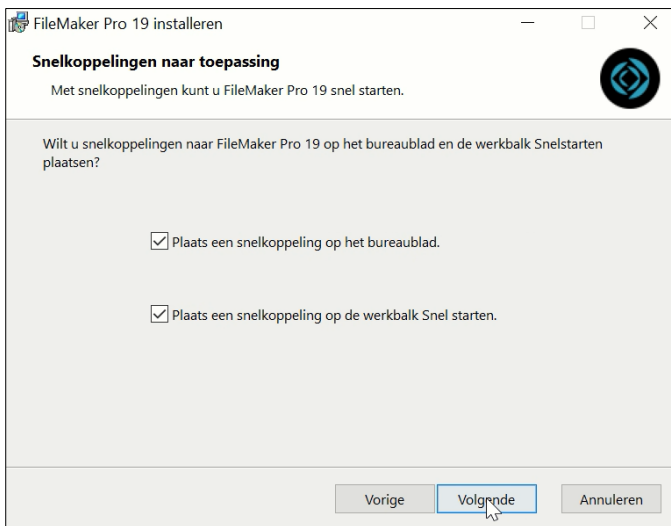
FileMaker Pro 19 installeren

Snelkoppelingen naar toepassing

Met snelkoppelingen kunt u FileMaker Pro 19 snel starten.

Wilt u snelkoppelingen naar FileMaker Pro 19 op het bureaublad en de werkbalk Snelstarten plaatsen?

Plaats een snelkoppeling op het bureaublad.

Plaats een snelkoppeling op de werkbalk Snel starten.

Vorige Volgende Annuleren